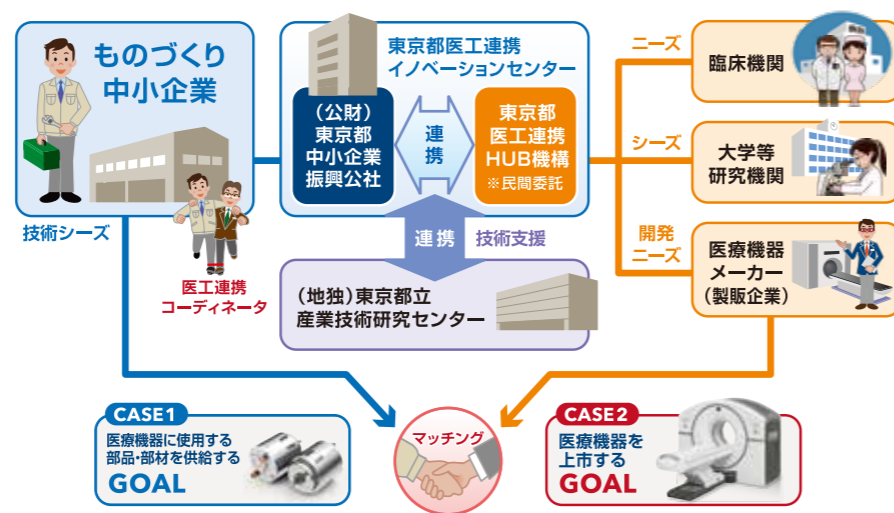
ものづくり
中小企業

技術シーズ

医工連携
コーディネータ

東京都医工連携
イノベーションセンター

（公財）
東京都
中小企業
振興公社

連携

東京都
医工連携
HUB機構
※民間委託

連携

技術支援

（地独）東京都立
産業技術研究センター

ニーズ

臨床機関

シーズ

大学等
研究機関

開発
ニーズ

医療機器
メーカー
（製販企業）

CASE 1
医療機器に使用する
部品・部材を供給する
GOAL

マッチング

CASE 2
医療機器を
上市する
GOAL